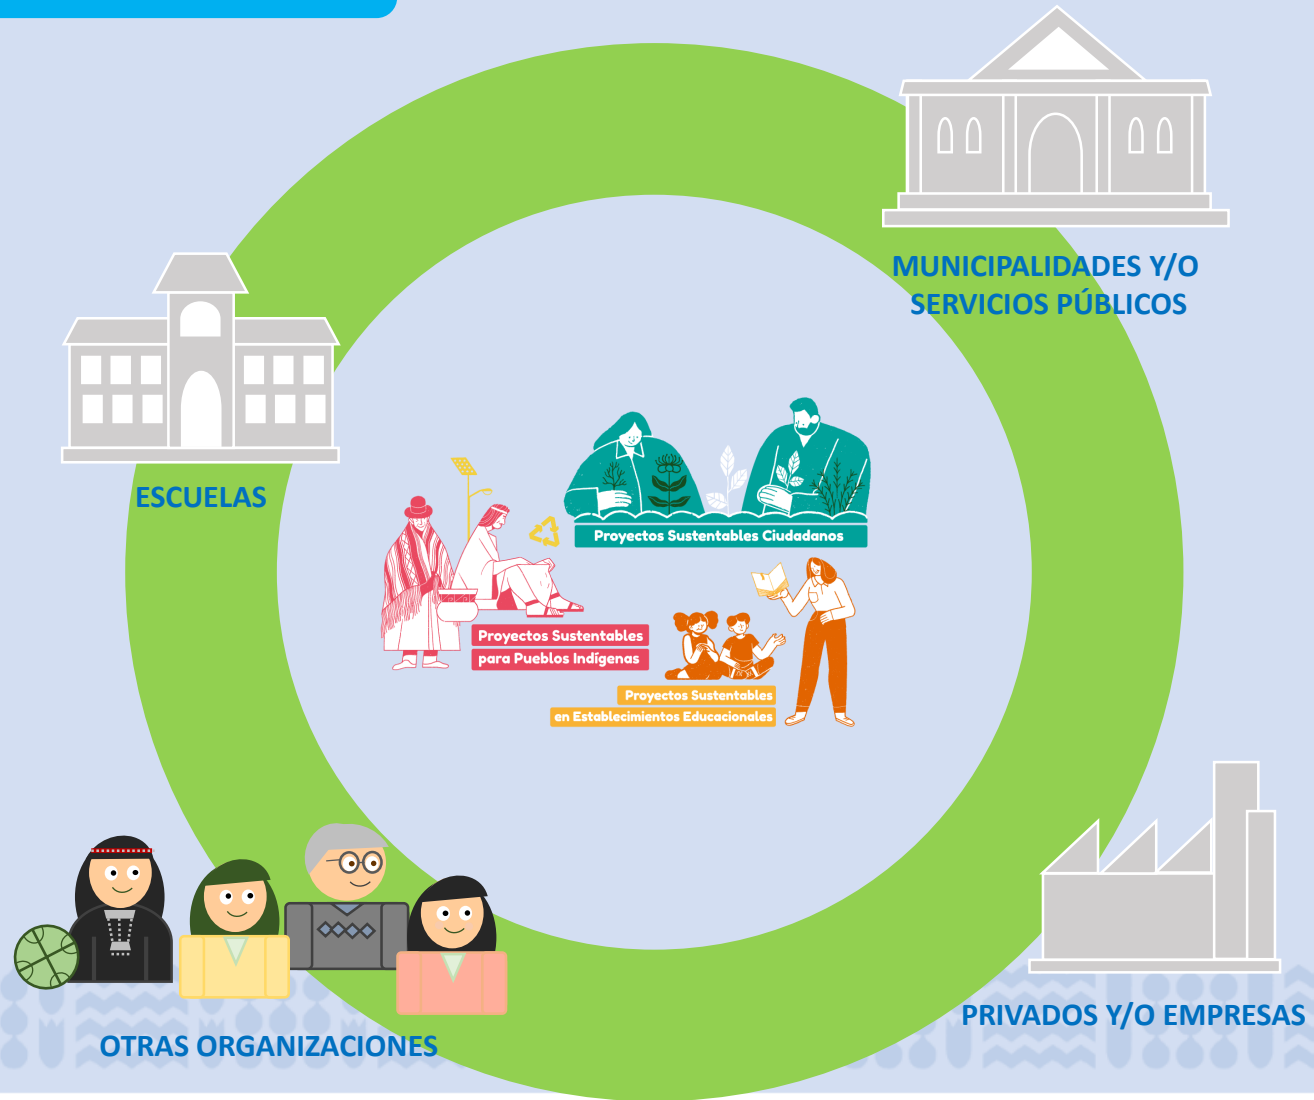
MUNICIPALIDADES Y/O SERVICIOS PÚBLICOS

ESCUELAS

Proyectos Sustentables Ciudadanos

Proyectos Sustentables para Pueblos Indígenas

Proyectos Sustentables en Establecimientos Educacionales

OTRAS ORGANIZACIONES

PRIVADOS Y/O EMPRESAS